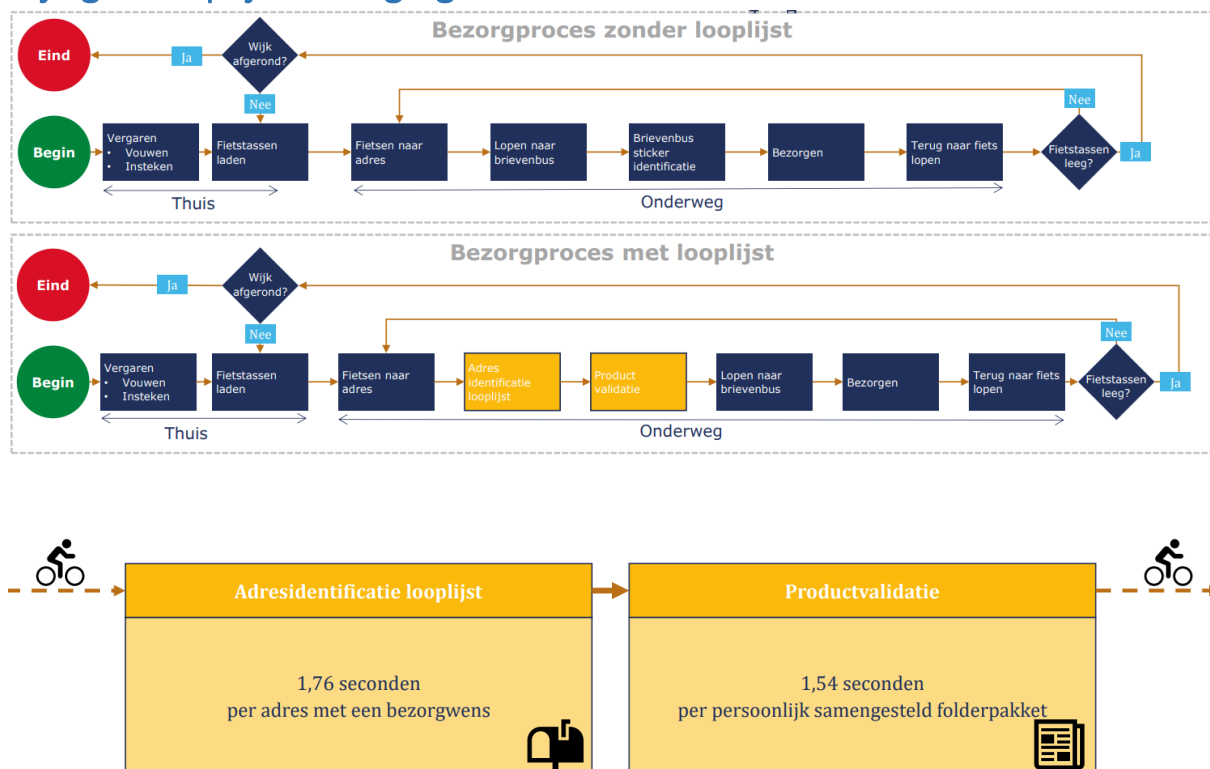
Bezorgproces zonder looplijst

Eind

Ja

Wijk afgerond?

Nee

Nee

Begin

Vergaren
• Vouwen
• Insteken

Fietstassen laden

Fietsen naar adres

Lopen naar brievenbus

Brievenbus sticker identificatie

Bezorgen

Terug naar fiets lopen

Fietstassen leeg?

Ja

Thuis

Onderweg

Bezorgproces met looplijst

Eind

Ja

Wijk afgerond?

Nee

Nee

Begin

Vergaren
• Vouwen
• Insteken

Fietstassen laden

Fietsen naar adres

Adres identificatie looplijst

Product validatie

Lopen naar brievenbus

Bezorgen

Terug naar fiets lopen

Fietstassen leeg?

Ja

Thuis

Onderweg

Adresidentificatie looplijst

1,76 seconden
per adres met een bezorgwens

Productvalidatie

1,54 seconden
per persoonlijk samengesteld folderpakket